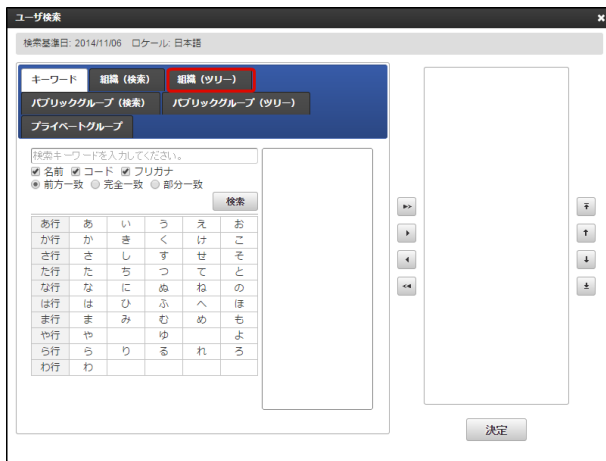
ユーザ検索

検索基準日: 2014/11/06 ロケール: 日本語

キーワード
組織（検索）
組織（ツリー）
パブリックグループ（検索）
パブリックグループ（ツリー）
プライベートグループ

検索キーワードを入力してください。
☑ 名前 ☑ コード ☑ フリガナ
◉ 前方一致 ○ 完全一致 ○ 部分一致

検索

| あ行 | あ | い | う | え | お |
|---|---|---|---|---|---|
| か行 | か | き | く | け | こ |
| さ行 | さ | し | す | せ | そ |
| た行 | た | ち | つ | て | と |
| な行 | な | に | ぬ | ね | の |
| は行 | は | ひ | ふ | へ | ほ |
| ま行 | ま | み | む | め | も |
| や行 | や | | ゆ | | よ |
| ら行 | ら | り | る | れ | ろ |
| わ行 | わ | | | | |

決定